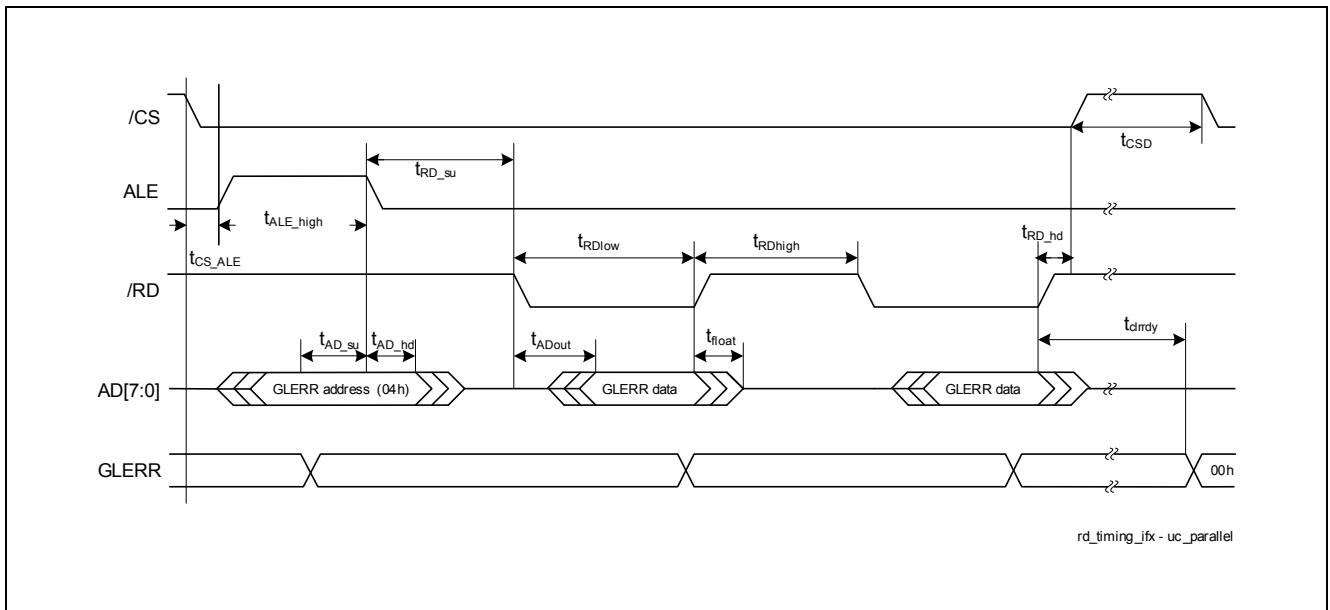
/CS

ALE

/RD

AD[7:0]

GLERR

$t_{RD\_su}$

$t_{CSD}$

$t_{ALE\_high}$

$t_{CS\_ALE}$

$t_{RDlow}$

$t_{RDhigh}$

$t_{RD\_hd}$

$t_{AD\_su}$

$t_{AD\_hd}$

$t_{ADout}$

$t_{float}$

$t_{clrrdy}$

GLERR address (04h)

GLERR data

GLERR data

00h

rd_timing_ifx - uc_parallel